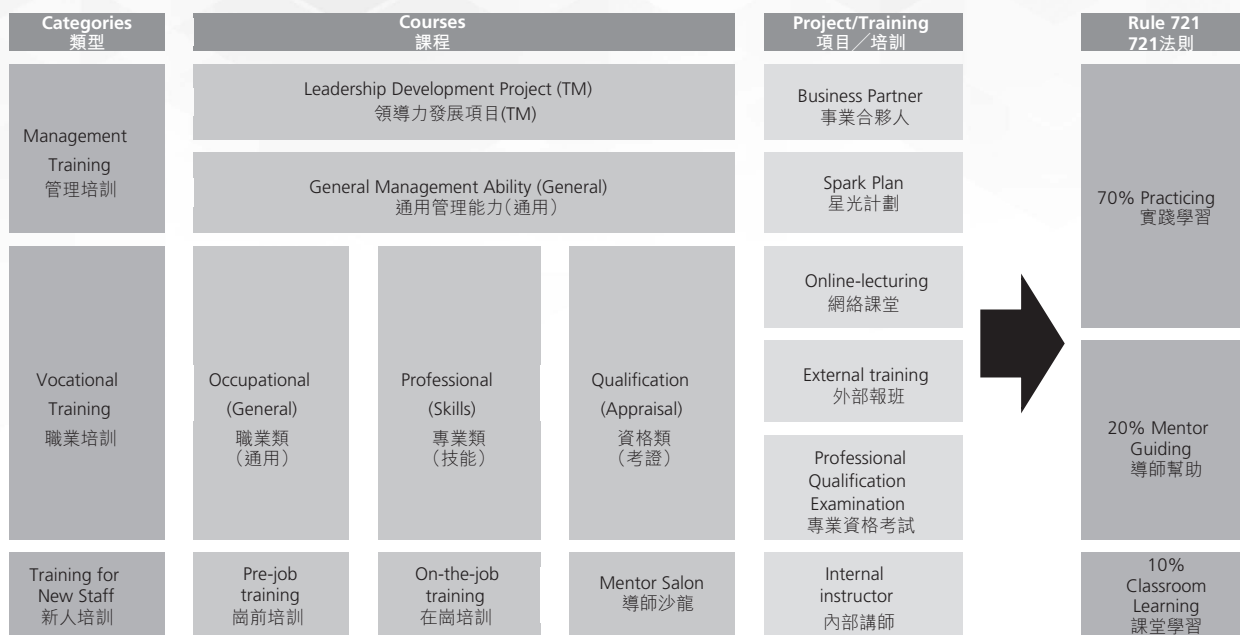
| Categories 類型 | Courses 課程 | | | Project/Training 項目／培訓 | Rule 721 721法則 |
|---|---|---|---|---|---|
| Management Training 管理培訓 | Leadership Development Project (TM) 領導力發展項目(TM) | | | Business Partner 事業合夥人 | 70% Practicing 實踐學習 |
| | General Management Ability (General) 通用管理能力(通用) | | | Spark Plan 星光計劃 | |
| Vocational Training 職業培訓 | Occupational (General) 職業類 (通用) | Professional (Skills) 專業類 (技能) | Qualification (Appraisal) 資格類 (考證) | Online-lecturing 網絡課堂 | |
| | | | | External training 外部報班 | 20% Mentor Guiding 導師幫助 |
| | | | | Professional Qualification Examination 專業資格考試 | |
| Training for New Staff 新人培訓 | Pre-job training 崗前培訓 | On-the-job training 在崗培訓 | Mentor Salon 導師沙龍 | Internal instructor 內部講師 | 10% Classroom Learning 課堂學習 |